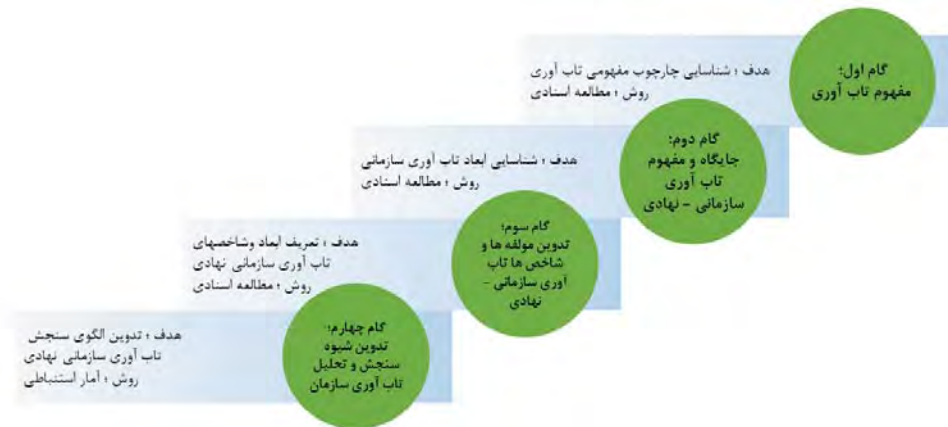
گام اول:
مفهوم تاب آوری

هدف : شناسایی چارچوب مفهومی تاب آوری
روش : مطالعه اسنادی

گام دوم:
جایگاه و مفهوم
تاب آوری
سازمانی - نهادی

هدف : شناسایی ابعاد تاب آوری سازمانی
روش : مطالعه اسنادی

گام سوم:
تدوین مولفه ها و
شاخص ها تاب
آوری سازمانی -
نهادی

هدف : تعریف ابعاد وشاخصهای
تاب آوری سازمانی نهادی
روش : مطالعه اسنادی

گام چهارم:
تدوین شیوه
سنجش و تحلیل
تاب آوری سازمان

هدف : تدوین الگوی سنجش
تاب آوری سازمانی نهادی
روش : آمار استنباطی